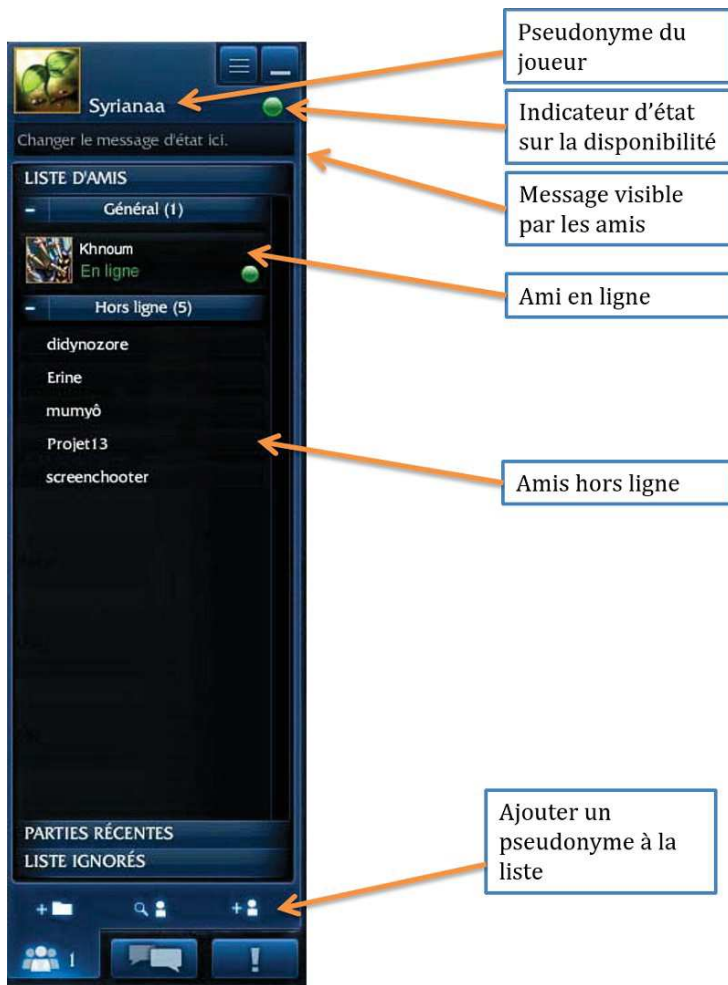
Syrianaa

Changer le message d'état ici.

LISTE D'AMIS

Général (1)

Khnoum
En ligne

Hors ligne (5)

didynozore

Erine

mumyô

Projet13

screenchooter

PARTIES RÉCENTES

LISTE IGNORÉS

1

!

Pseudonyme du joueur

Indicateur d'état sur la disponibilité

Message visible par les amis

Ami en ligne

Amis hors ligne

Ajouter un pseudonyme à la liste